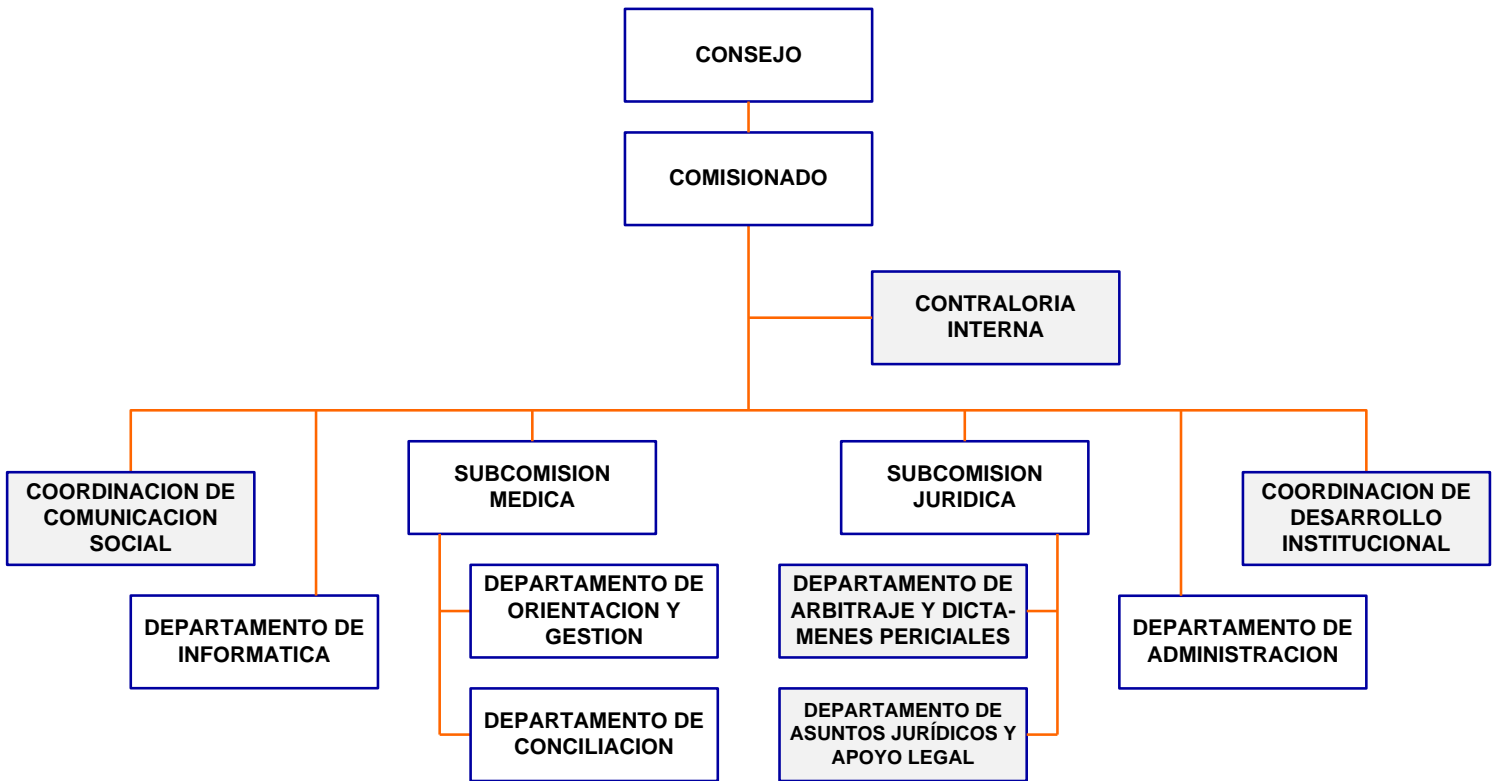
CONSEJO

COMISIONADO

CONTRALORIA INTERNA

COORDINACION DE COMUNICACION SOCIAL

DEPARTAMENTO DE INFORMATICA

SUBCOMISION MEDICA

DEPARTAMENTO DE ORIENTACION Y GESTION

DEPARTAMENTO DE CONCILIACION

SUBCOMISION JURIDICA

DEPARTAMENTO DE ARBITRAJE Y DICTAMENES PERICIALES

DEPARTAMENTO DE ASUNTOS JURÍDICOS Y APOYO LEGAL

DEPARTAMENTO DE ADMINISTRACION

COORDINACION DE DESARROLLO INSTITUCIONAL